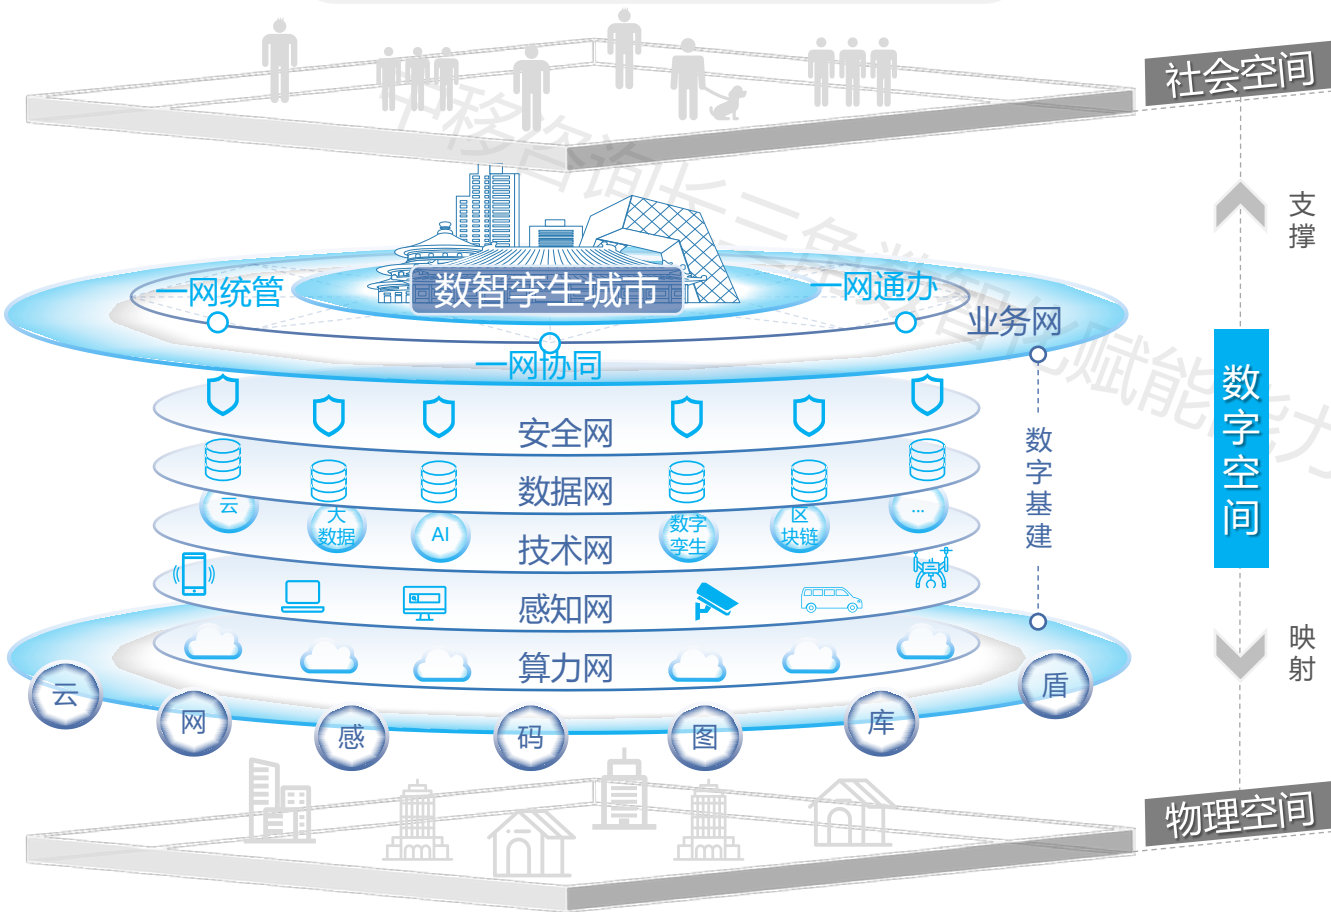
社会空间

支撑

数智孪生城市

一网统管

一网通办

一网协同

业务网

安全网

数据网

云

大数据

AI

技术网

数字孪生

区块链

...

感知网

算力网

数字基建

数字空间

映射

云

网

感

码

图

库

盾

物理空间

广移咨询长三角数字化赋能能力